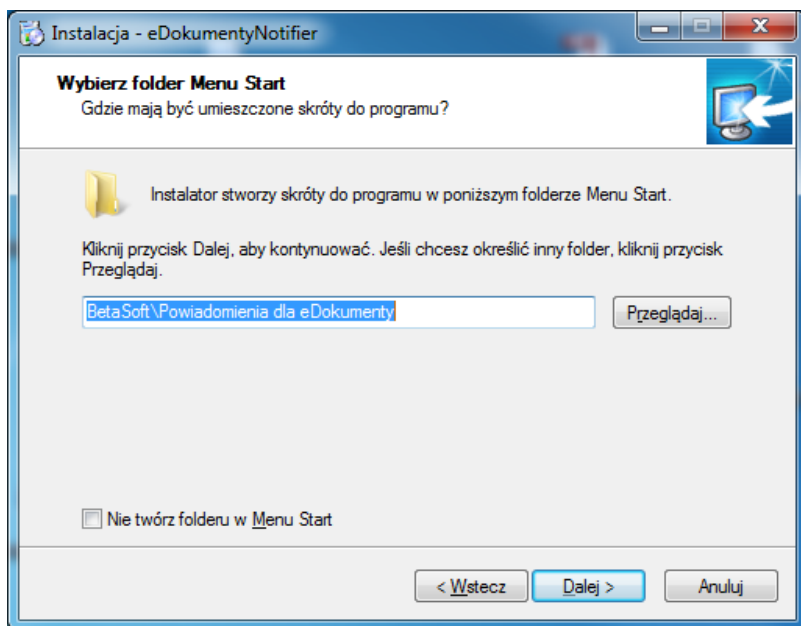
Instalacja - eDokumentyNotifier

Wybierz folder Menu Start
Gdzie mają być umieszczone skróty do programu?

Instalator stworzy skróty do programu w poniższym folderze Menu Start.

Kliknij przycisk Dalej, aby kontynuować. Jeśli chcesz określić inny folder, kliknij przycisk Przeglądaj.

BetaSoft\Powiadomienia dla eDokumenty

Przeglądaj...

Nie twórz folderu w Menu Start

< Wstecz

Dalej >

Anuluj